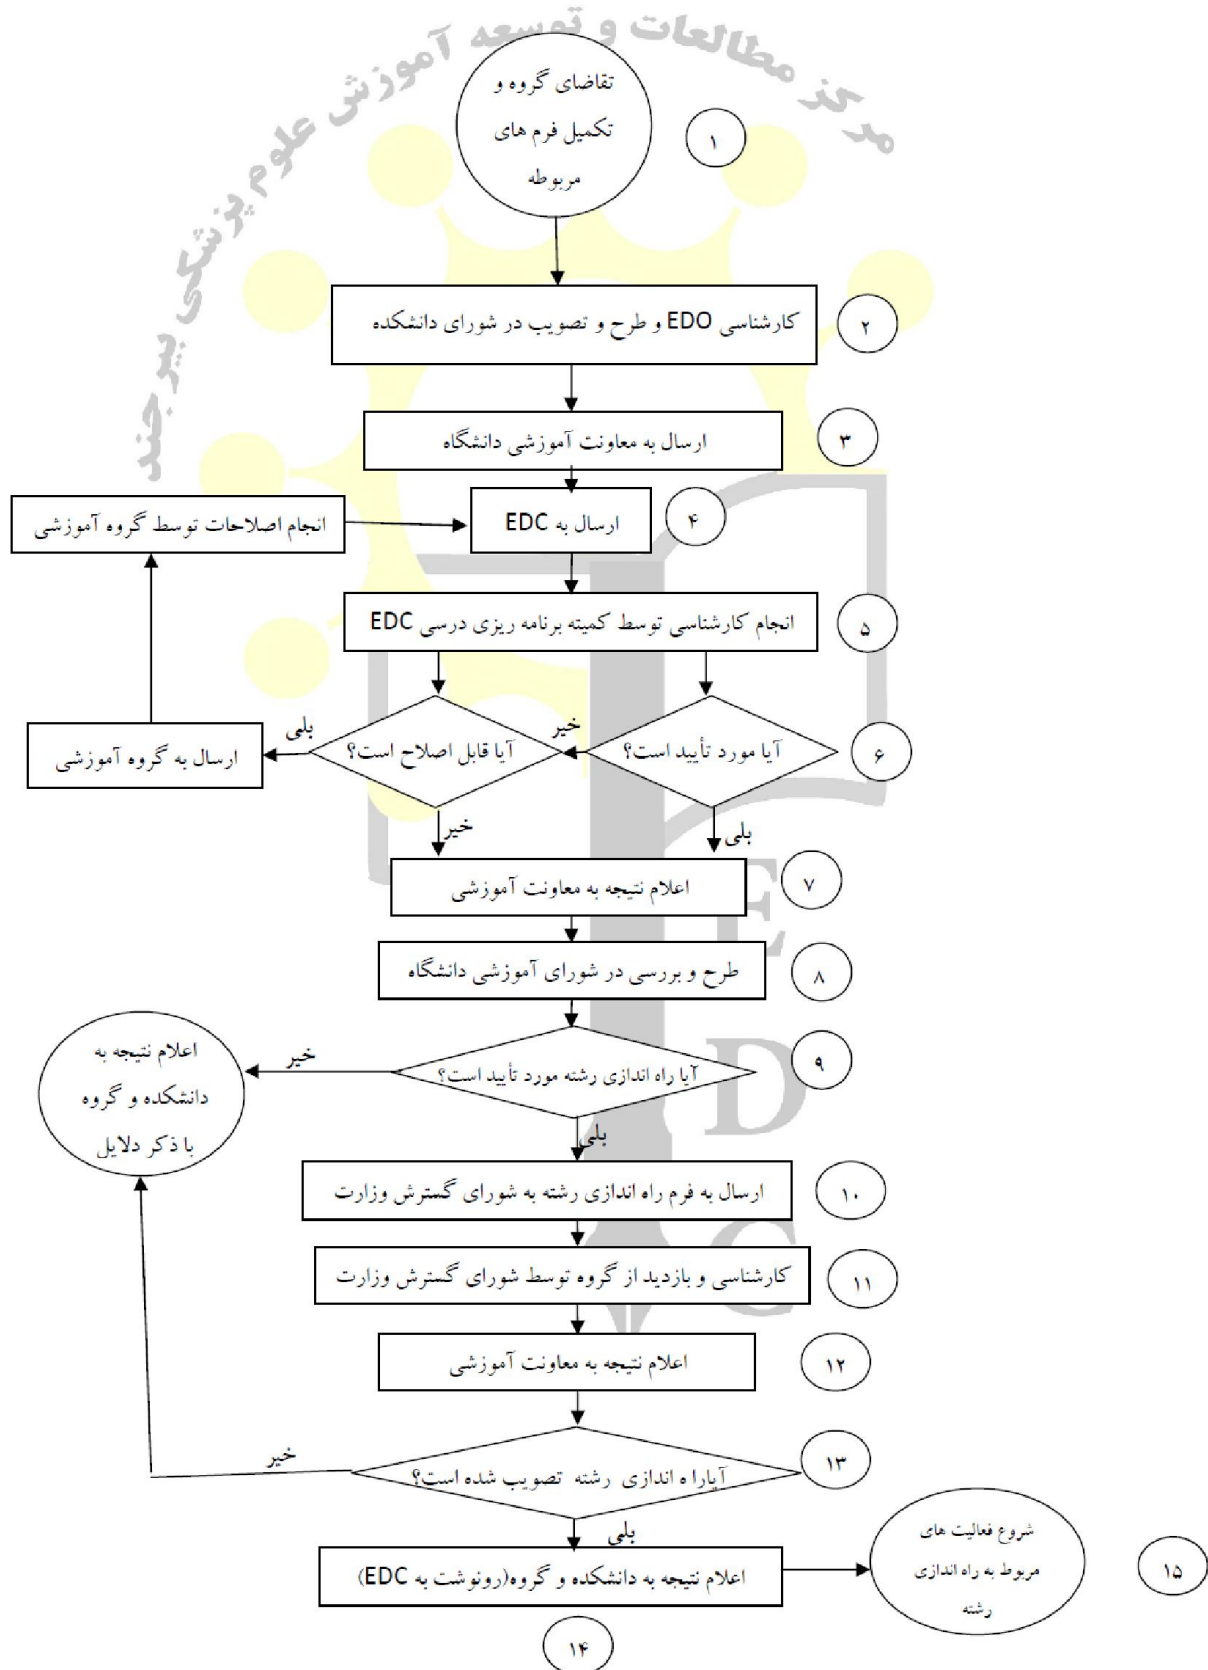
مرکز مطالعات و توسعه آموزش علوم پزشکی بیرجند

تقاضای گروه و تکمیل فرم های مربوطه

۱

کارشناسی EDO و طرح و تصویب در شورای دانشکده

۲

ارسال به معاونت آموزشی دانشگاه

۳

انجام اصلاحات توسط گروه آموزشی

ارسال به EDC

۴

انجام کارشناسی توسط کمیته برنامه ریزی درسی EDC

۵

ارسال به گروه آموزشی

بلی

آیا قابل اصلاح است؟

خیر

آیا مورد تأیید است؟

۶

خیر

بلی

اعلام نتیجه به معاونت آموزشی

۷

طرح و بررسی در شورای آموزشی دانشگاه

۸

اعلام نتیجه به دانشکده و گروه با ذکر دلایل

خیر

آیا راه اندازی رشته مورد تأیید است؟

۹

بلی

ارسال به فرم راه اندازی رشته به شورای گسترش وزارت

۱۰

کارشناسی و بازدید از گروه توسط شورای گسترش وزارت

۱۱

اعلام نتیجه به معاونت آموزشی

۱۲

خیر

آیارا ه اندازی رشته تصویب شده است؟

۱۳

بلی

اعلام نتیجه به دانشکده و گروه(رونوشت به EDC)

شروع فعالیت های مربوط به راه اندازی رشته

۱۵

۱۴